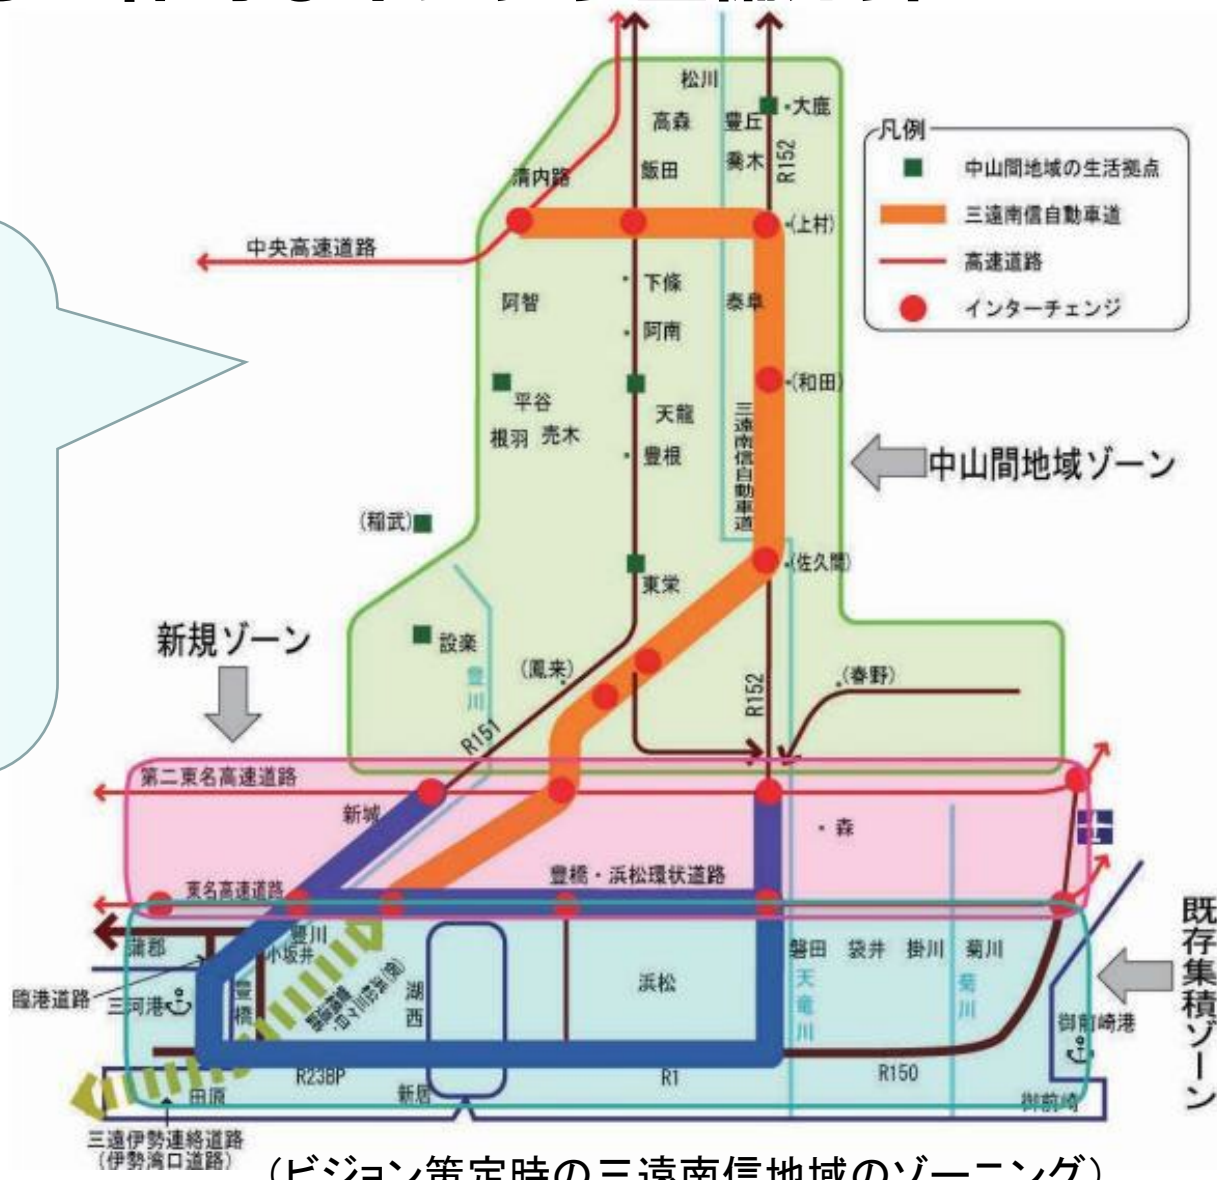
凡例
中山間地域の生活拠点
三遠南信自動車道
高速道路
インターチェンジ

松川
大鹿
高森
豊丘
喬木
R152
清内路
飯田
中央高速道路
(上村)
阿智
下條
泰阜
阿南
(和田)
平谷
天龍
根羽
売木
豊根
三遠南信自動車道
中山間地域ゾーン
(稲武)
東栄
(佐久間)
新規ゾーン
設楽
豊川
(鳳来)
(春野)
R152
R151
第二東名高速道路
新城
・森
東名高速道路
豊橋・浜松環状道路
蒲郡
豊川
小坂井
磐田
袋井
掛川
菊川
既存集積ゾーン
臨港道路
三河港
豊橋
湖西
浜松
天竜川
菊川
御前崎港
R23BP
R1
R150
田原
新居
御前崎
三遠伊勢連絡道路
(伊勢湾口道路)
(ビジョン策定時の三遠南信地域のゾーニング)